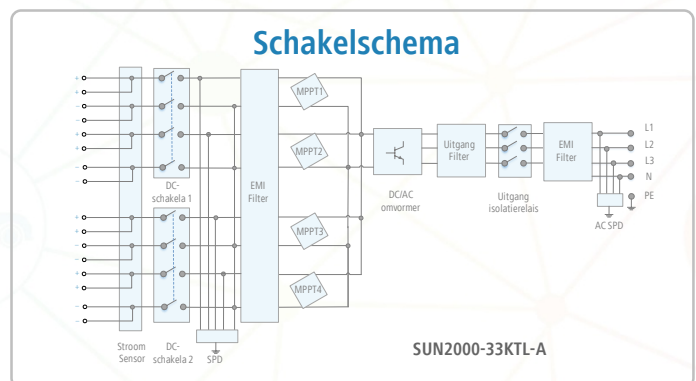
Schakelschema

MPPT1
MPPT2
MPPT3
MPPT4

EMI Filter

DC-schakela 1

DC-schakela 2

Stroom Sensor

SPD

DC/AC omvormer

Uitgang Filter

Uitgang isolatierelais

EMI Filter

L1
L2
L3
N
PE

AC SPD

SUN2000-33KTL-A